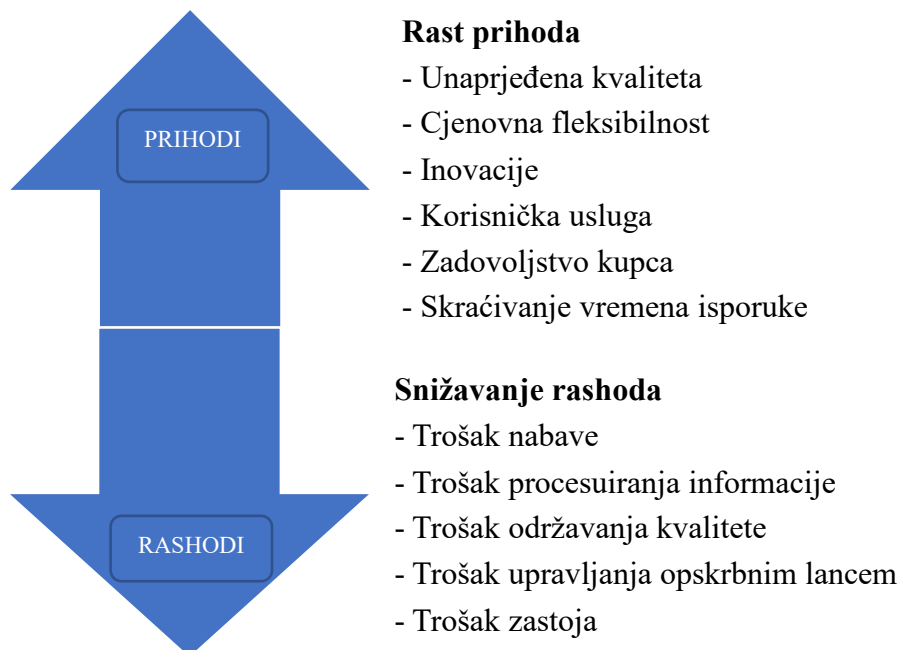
PRIHODI

RASHODI

**Rast prihoda**
- Unaprjeđena kvaliteta
- Cjenovna fleksibilnost
- Inovacije
- Korisnička usluga
- Zadovoljstvo kupca
- Skraćivanje vremena isporuke

**Snižavanje rashoda**
- Trošak nabave
- Trošak procesuiranja informacije
- Trošak održavanja kvalitete
- Trošak upravljanja opskrbnim lancem
- Trošak zastoja